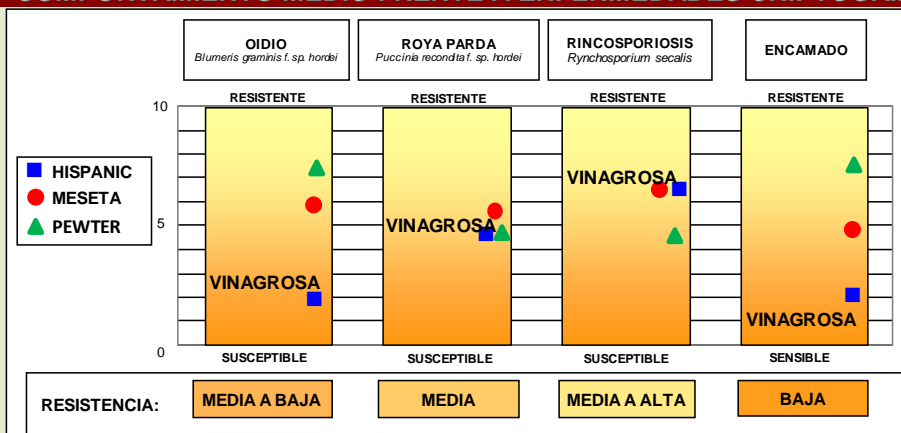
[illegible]

OIDIO
Blumeris graminis f. sp. hordei

ROYA PARDA
Puccinia recondita f. sp. hordei

RINCOSPORIOSIS
Rynchosporium secalis

ENCAMADO

10
5
0

RESISTENTE
RESISTENTE
RESISTENTE
RESISTENTE

HISPANIC
MESETA
PEWTER

VINAGROSA
VINAGROSA
VINAGROSA
VINAGROSA

SUSCEPTIBLE
SUSCEPTIBLE
SUSCEPTIBLE
SENSIBLE

RESISTENCIA: MEDIA A BAJA | MEDIA | MEDIA A ALTA | BAJA